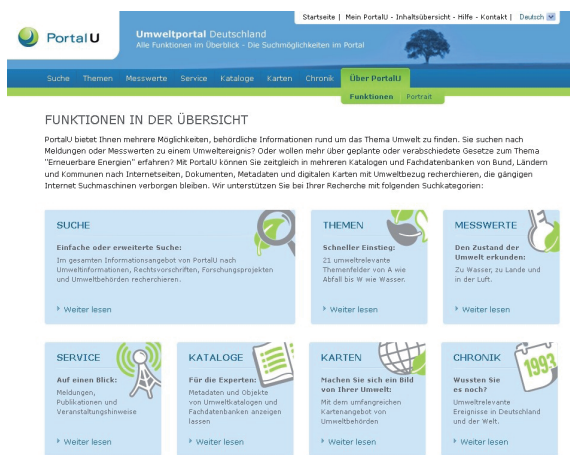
Startseite | Mein PortalU - Inhaltsübersicht - Hilfe - Kontakt | Deutsch

PortalU

Umweltportal Deutschland
Alle Funktionen im Überblick - Die Suchmöglichkeiten im Portal

Suche Themen Messwerte Service Kataloge Karten Chronik Über PortalU

Funktionen Portrait

FUNKTIONEN IN DER ÜBERSICHT

PortalU bietet Ihnen mehrere Möglichkeiten, behördliche Informationen rund um das Thema Umwelt zu finden. Sie suchen nach Meldungen oder Messwerten zu einem Umweltereignis? Oder wollen mehr über geplante oder verabschiedete Gesetze zum Thema "Erneuerbare Energien" erfahren? Mit PortalU können Sie zeitgleich in mehreren Katalogen und Fachdatenbanken von Bund, Ländern und Kommunen nach Internetseiten, Dokumenten, Metadaten und digitalen Karten mit Umweltbezug recherchieren, die gängigen Internet Suchmaschinen verborgen bleiben. Wir unterstützen Sie bei Ihrer Recherche mit folgenden Suchkategorien:

SUCHE
Einfache oder erweiterte Suche:
Im gesamten Informationsangebot von PortalU nach Umweltinformationen, Rechtsvorschriften, Forschungsprojekten und Umweltbehörden recherchieren.
Weiter lesen

THEMEN
Schneller Einstieg:
21 umweltrelevante Themenfelder von A wie Abfall bis W wie Wasser.
Weiter lesen

MESSWERTE
Den Zustand der Umwelt erkunden:
Zu Wasser, zu Lande und in der Luft.
Weiter lesen

SERVICE
Auf einen Blick:
Meldungen, Publikationen und Veranstaltungshinweise
Weiter lesen

KATALOGE
Für die Experten:
Metadaten und Objekte von Umweltkatalogen und Fachdatenbanken anzeigen lassen
Weiter lesen

KARTEN
Machen Sie sich ein Bild von Ihrer Umwelt:
Mit dem umfangreichen Kartenangebot von Umweltbehörden
Weiter lesen

CHRONIK
Wussten Sie es noch?
Umweltrelevante Ereignisse in Deutschland und der Welt.
Weiter lesen

1993